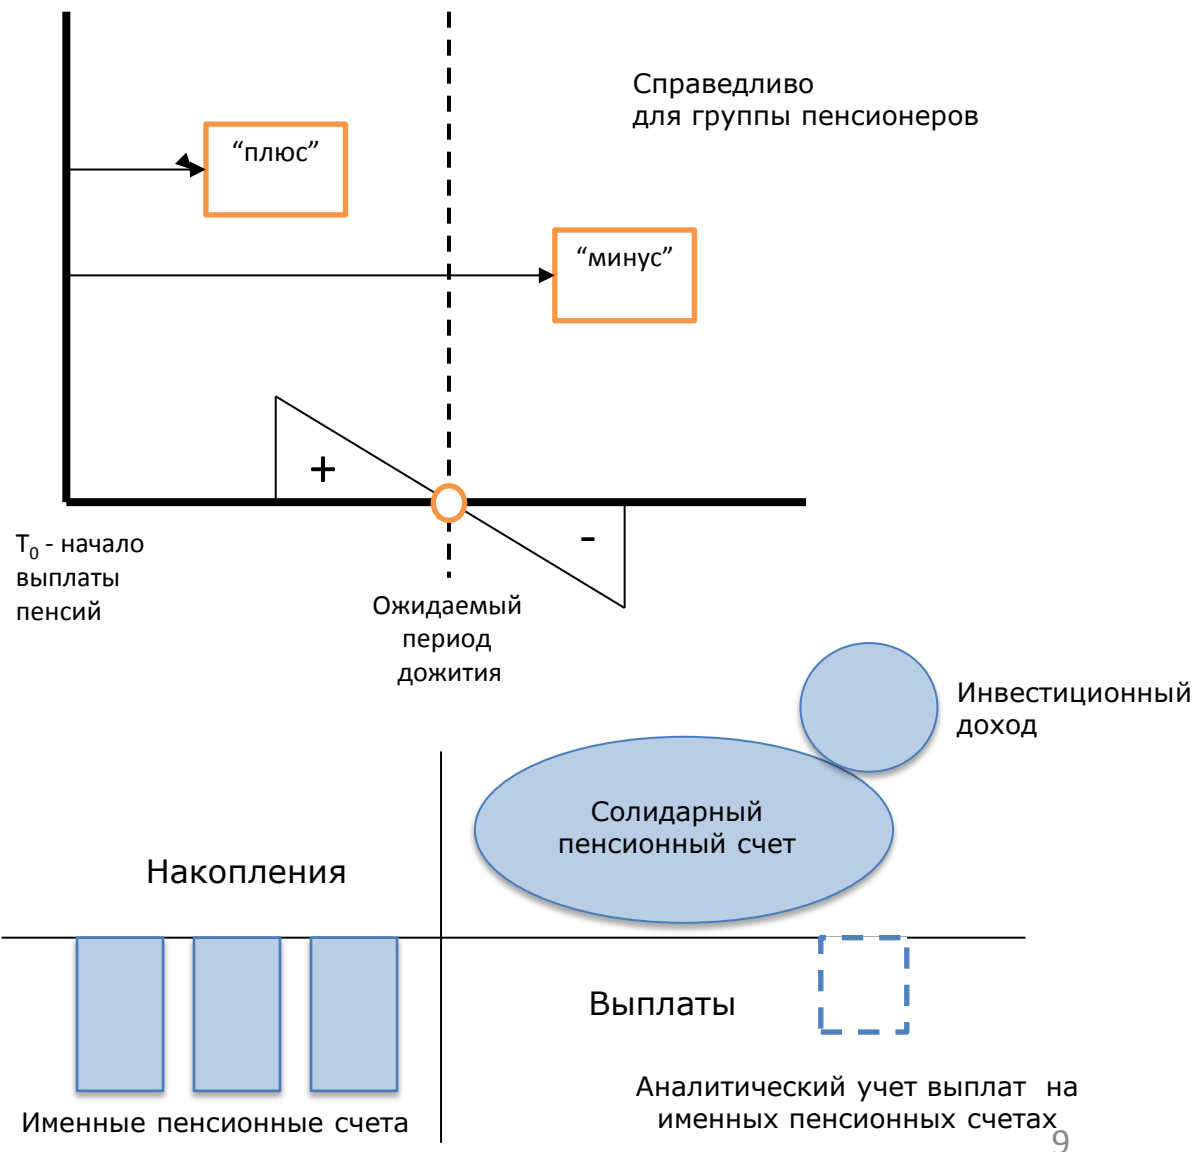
Справедливо
для группы пенсионеров

“плюс”

“минус”

+

-

$T_0$ - начало выплаты пенсий

Ожидаемый период дожития

Инвестиционный доход

Солидарный пенсионный счет

Накопления

Выплаты

Аналитический учет выплат на именных пенсионных счетах

Именные пенсионные счета

9